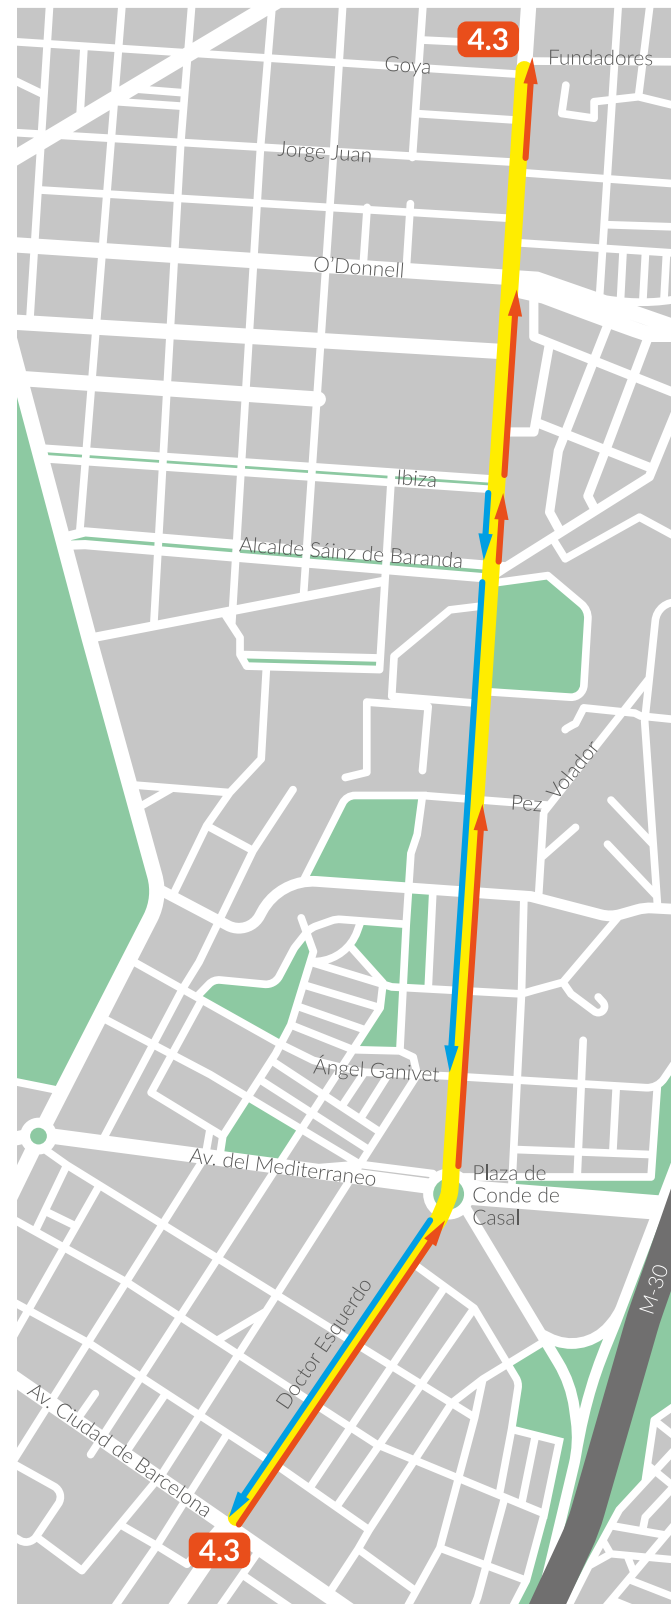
4.3

Goya

Fundadores

Jorge Juan

O'Donnell

Ibiza

Alcalde Sáinz de Baranda

Pez Volador

Ángel Ganivet

Av. del Mediterraneo

Plaza de Conde de Casal

Doctor Esquerdo

M-30

Av. Ciudad de Barcelona

4.3